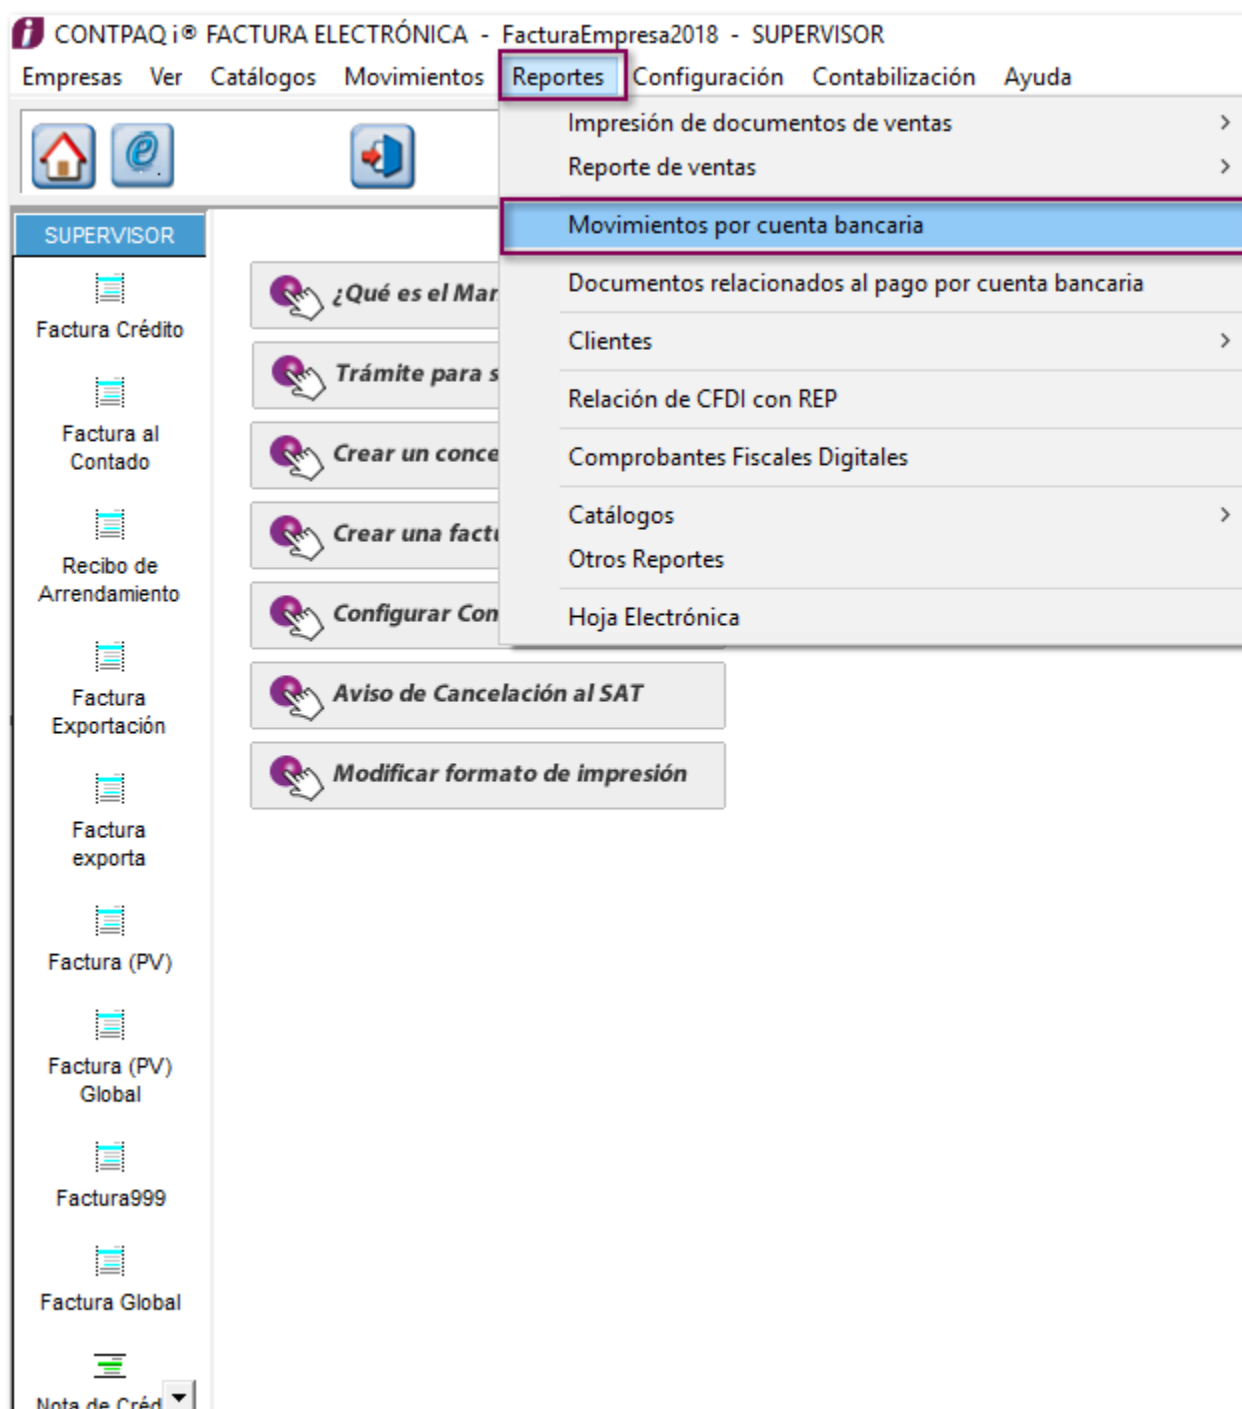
CONTPAQ i® FACTURA ELECTRÓNICA - FacturaEmpresa2018 - SUPERVISOR

Empresas Ver Catálogos Movimientos Reportes Configuración Contabilización Ayuda

Impresión de documentos de ventas
Reporte de ventas
Movimientos por cuenta bancaria
Documentos relacionados al pago por cuenta bancaria
Clientes
Relación de CFDI con REP
Comprobantes Fiscales Digitales
Catálogos
Otros Reportes
Hoja Electrónica

SUPERVISOR

Factura Crédito
Factura al Contado
Recibo de Arrendamiento
Factura Exportación
Factura exporta
Factura (PV)
Factura (PV) Global
Factura999
Factura Global
Nota de Créd

¿Qué es el Mar
Trámite para s
Crear un conce
Crear una fact
Configurar Con
Aviso de Cancelación al SAT
Modificar formato de impresión